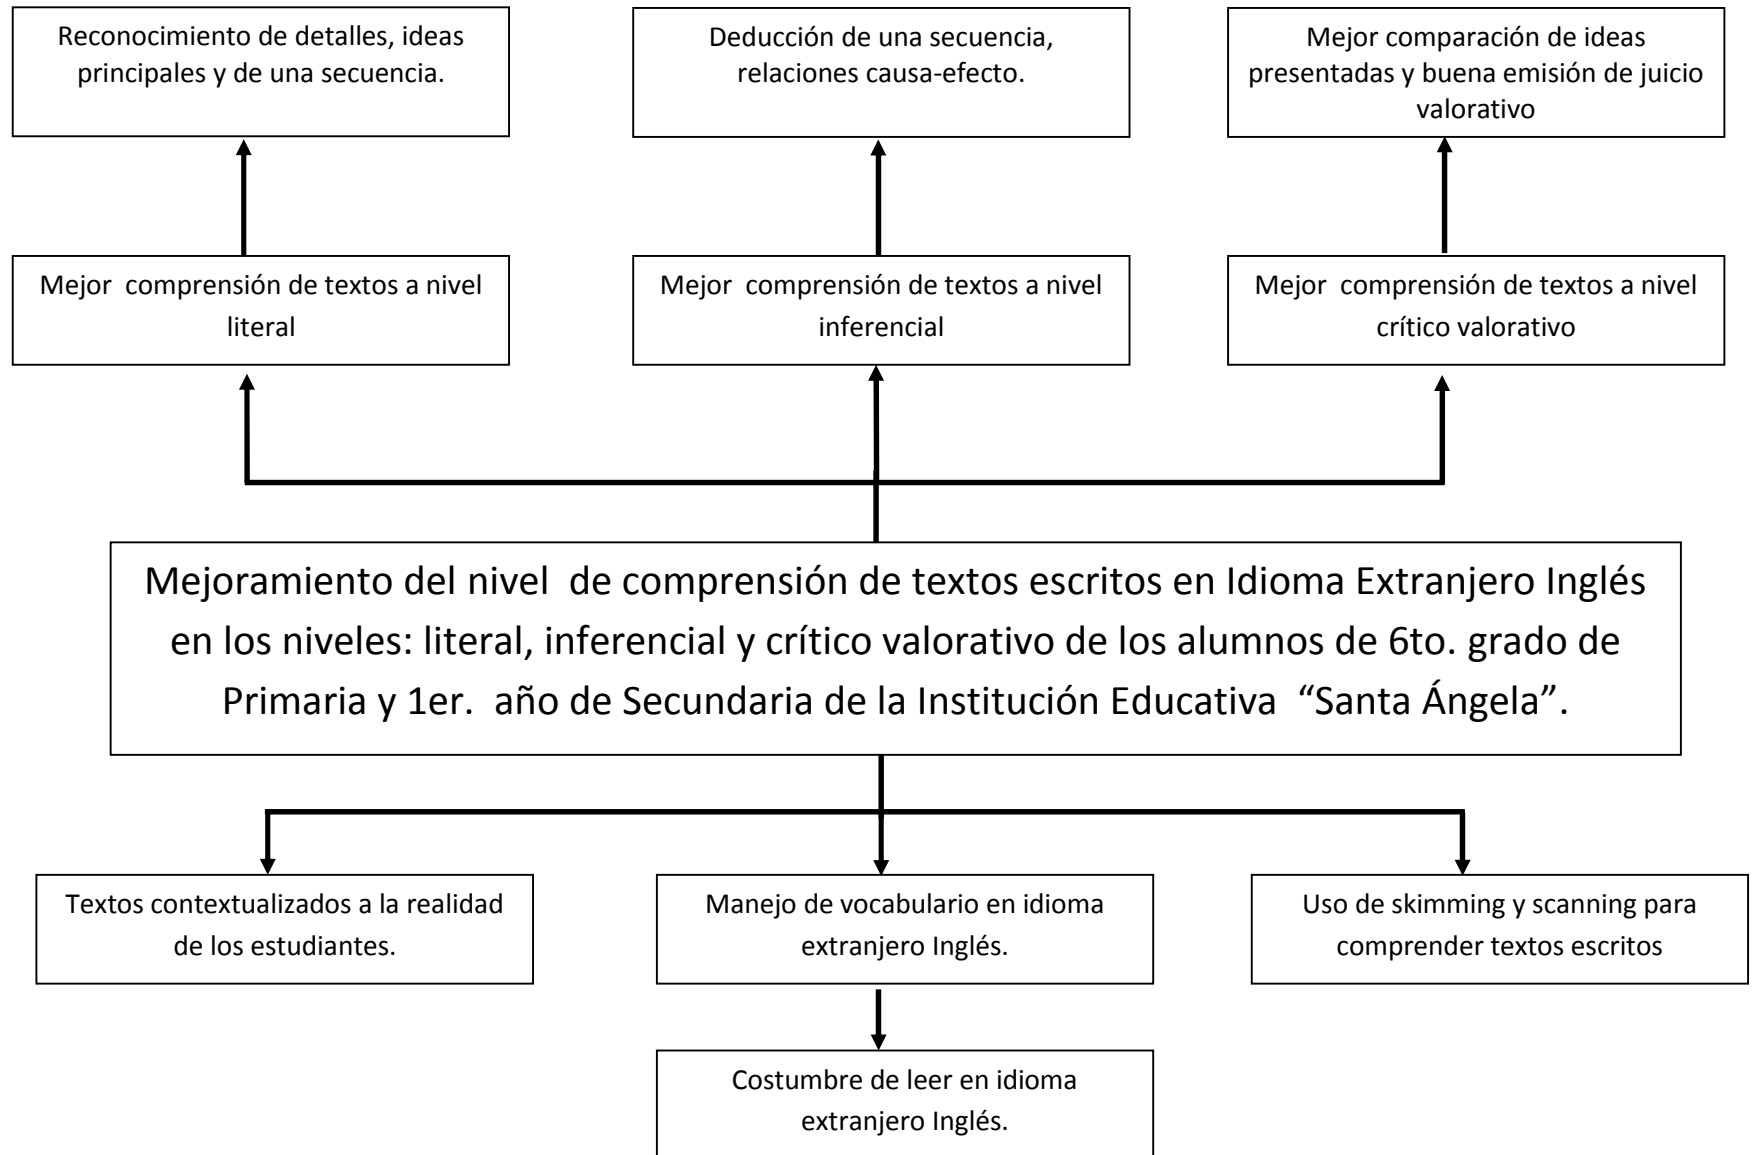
Reconocimiento de detalles, ideas principales y de una secuencia.

Deducción de una secuencia, relaciones causa-efecto.

Mejor comparación de ideas presentadas y buena emisión de juicio valorativo

Mejor comprensión de textos a nivel literal

Mejor comprensión de textos a nivel inferencial

Mejor comprensión de textos a nivel crítico valorativo

Mejoramiento del nivel de comprensión de textos escritos en Idioma Extranjero Inglés en los niveles: literal, inferencial y crítico valorativo de los alumnos de 6to. grado de Primaria y 1er. año de Secundaria de la Institución Educativa "Santa Ángela".

Textos contextualizados a la realidad de los estudiantes.

Manejo de vocabulario en idioma extranjero Inglés.

Uso de skimming y scanning para comprender textos escritos

Costumbre de leer en idioma extranjero Inglés.